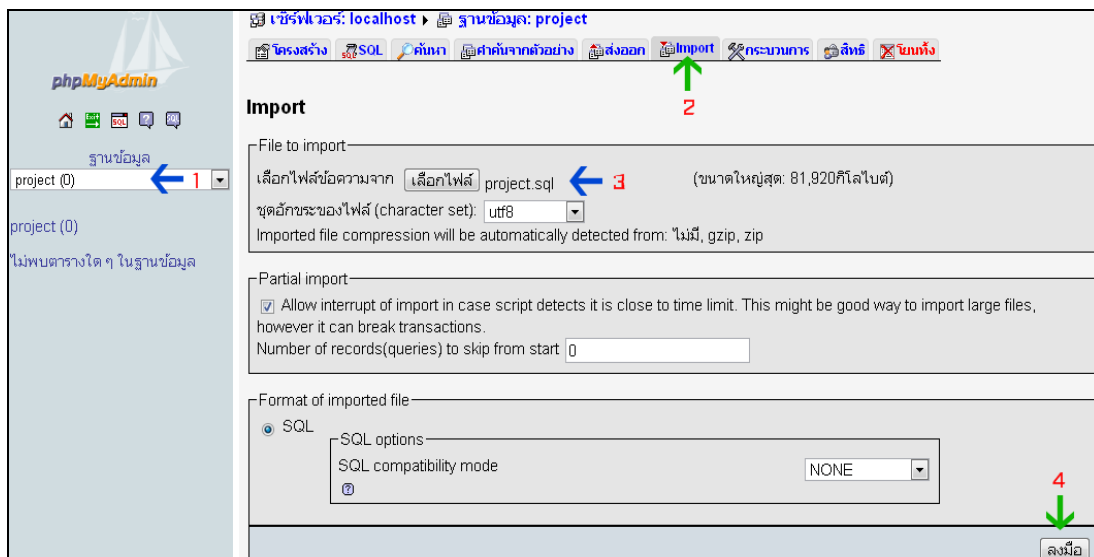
phpMyAdmin

ฐานข้อมูล
project (0)
1

project (0)

ไม่พบตารางใด ๆ ในฐานข้อมูล

เซิร์ฟเวอร์: localhost ▸ ฐานข้อมูล: project

โครงสร้าง SQL ค้นหา ค้นหาจากตัวอย่าง ส่งออก Import กระบวนการ สิทธิ โยนทิ้ง

2

Import

File to import

เลือกไฟล์ข้อความจาก เลือกไฟล์ project.sql 3 (ขนาดใหญ่สุด: 81,920กิโลไบต์)

ชุดอักขระของไฟล์ (character set): utf8

Imported file compression will be automatically detected from: ไม่มี, gzip, zip

Partial import

Allow interrupt of import in case script detects it is close to time limit. This might be good way to import large files, however it can break transactions.

Number of records(queries) to skip from start 0

Format of imported file

SQL

SQL options

SQL compatibility mode NONE

4

ลงมือ